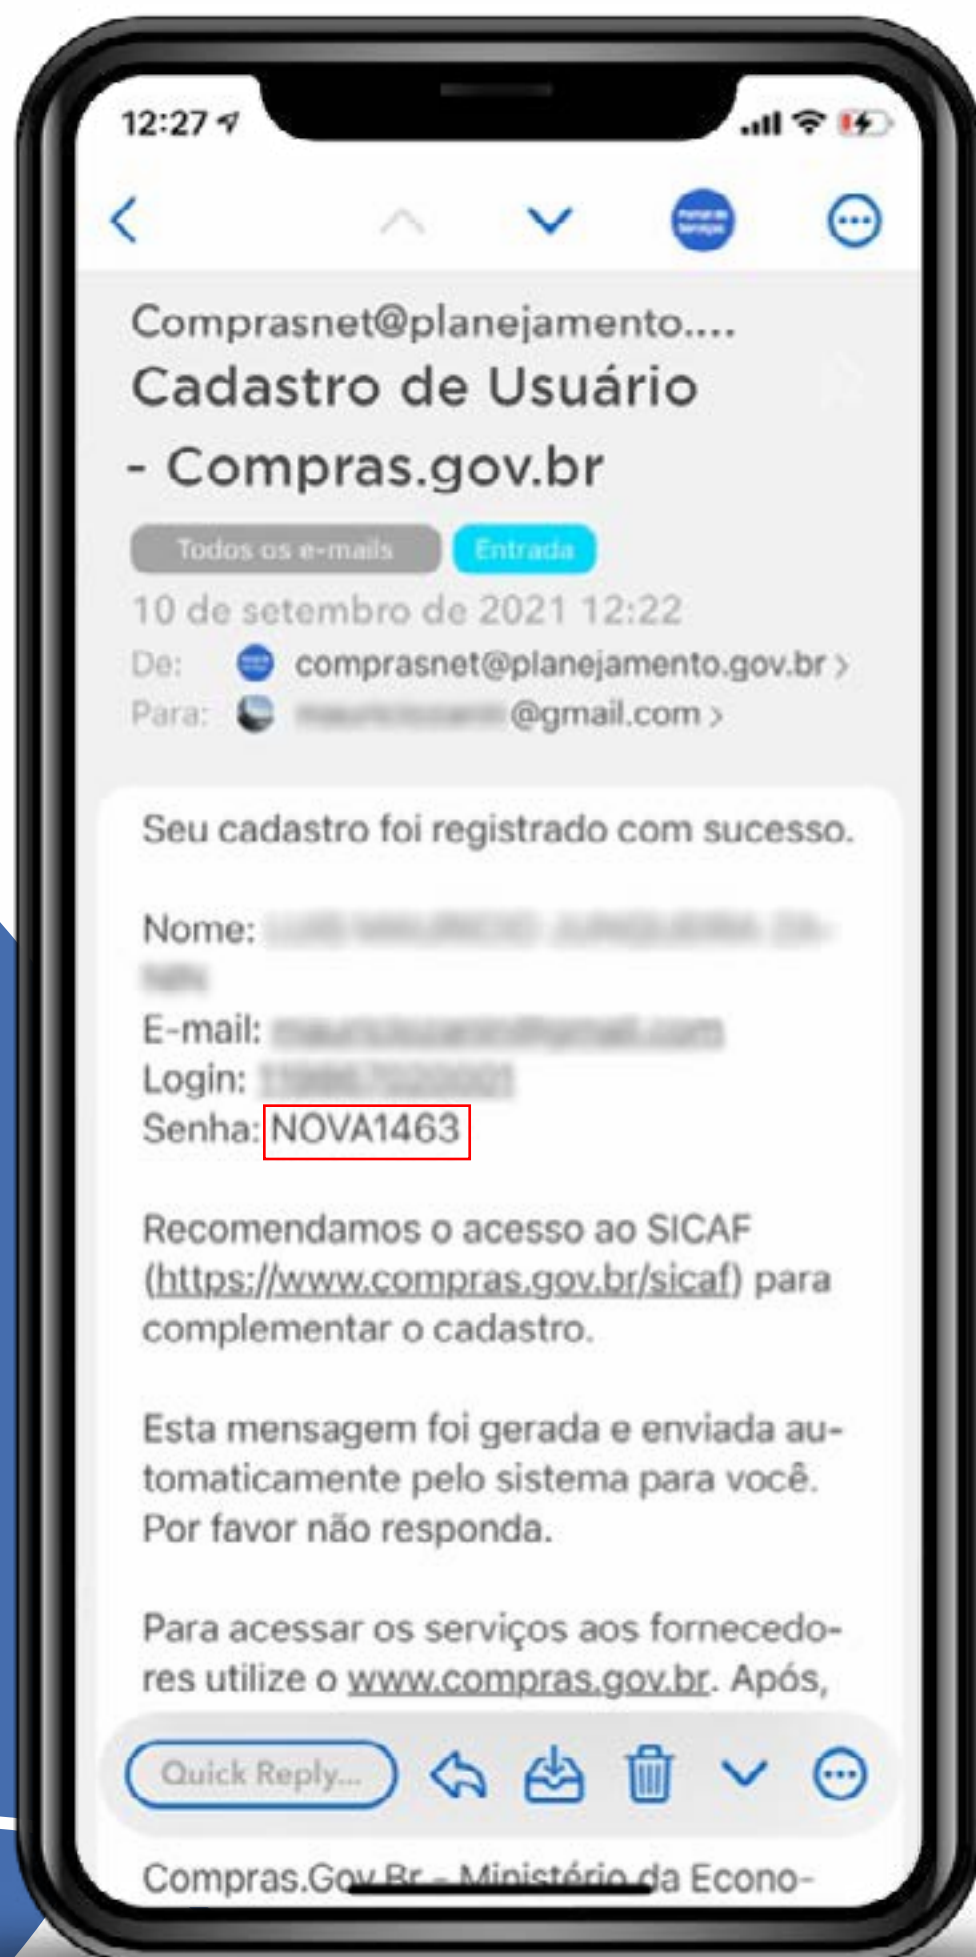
12:27

Comprasnet@planejamento....
Cadastro de Usuário - Compras.gov.br

Todos os e-mails Entrada

10 de setembro de 2021 12:22
De: comprasnet@planejamento.gov.br >
Para: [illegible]@gmail.com >

Seu cadastro foi registrado com sucesso.

Nome: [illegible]
E-mail: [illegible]
Login: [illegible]
Senha: NOVA1463

Recomendamos o acesso ao SICAF (https://www.compras.gov.br/sicaf) para complementar o cadastro.

Esta mensagem foi gerada e enviada automaticamente pelo sistema para você. Por favor não responda.

Para acessar os serviços aos fornecedores utilize o www.compras.gov.br. Após,

Quick Reply...

Compras.Gov.Br - Ministério da Econo-